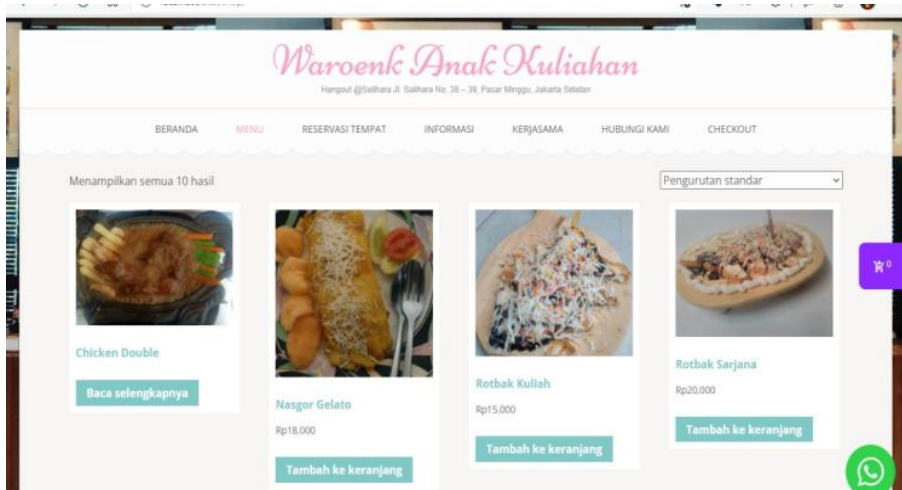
Waroenk Anak Kuliahan

Hangout @Salihara Jl. Salihara No. 38 – 39, Pasar Minggu, Jakarta Selatan

BERANDA MENU RESERVASI TEMPAT INFORMASI KERJASAMA HUBUNGI KAMI CHECKOUT

Menampilkan semua 10 hasil

Pengurutan standar

Chicken Double

Baca selengkapnya

Nasgor Gelato

Rp18,000

Tambah ke keranjang

Rotbak Kuliah

Rp15,000

Tambah ke keranjang

Rotbak Sarjana

Rp20,000

Tambah ke keranjang

0